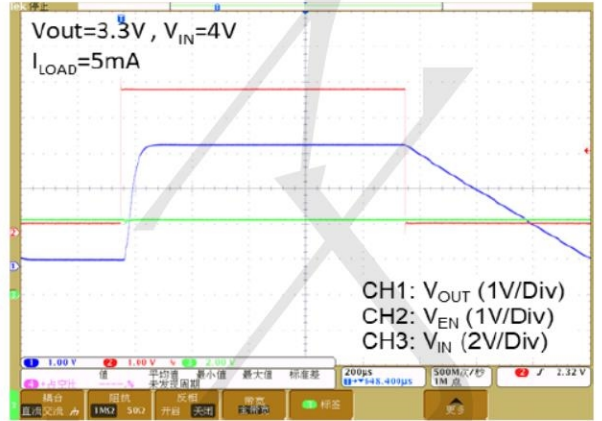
Tek 停止

Vout=3.3V , $V_{IN}$=4V

$I_{LOAD}$=5mA

CH1: $V_{OUT}$ (1V/Div)

CH2: $V_{EN}$ (1V/Div)

CH3: $V_{IN}$ (2V/Div)

1 1.00 V 2 1.00 V 3 2.00 V

200µs 500M次/秒 2 2.32 V

+▼548.400µs 1M 点

耦合 直流 交流 阻抗 1MΩ 50Ω 反相 开启 关闭 带宽 全带宽 标签 更多

平均值 最小值 最大值 标准差 未发现周期